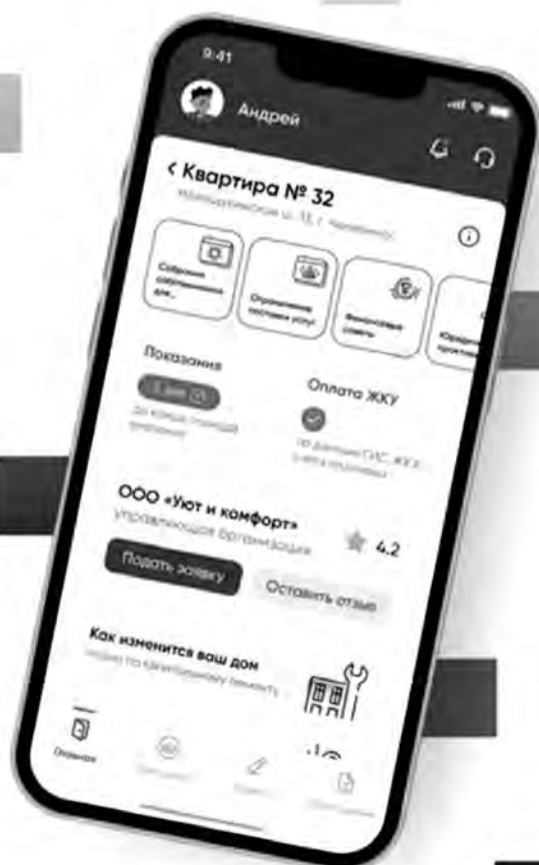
9:41

Андрей

< Квартира № 32

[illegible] ул. 15, г. Челябинск

Собрание собственников для...

Ограничение поставки услуг

Финансовые советы

Юриди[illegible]

Показания

5 дня

до конца подачи показаний

Оплата ЖКУ

по данным ГИС ЖКХ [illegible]

ООО «Уют и комфорт»

управляющая организация

4.2

Подать заявку

Оставить отзыв

Как изменится ваш дом

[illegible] по капитальному ремонту

Главная